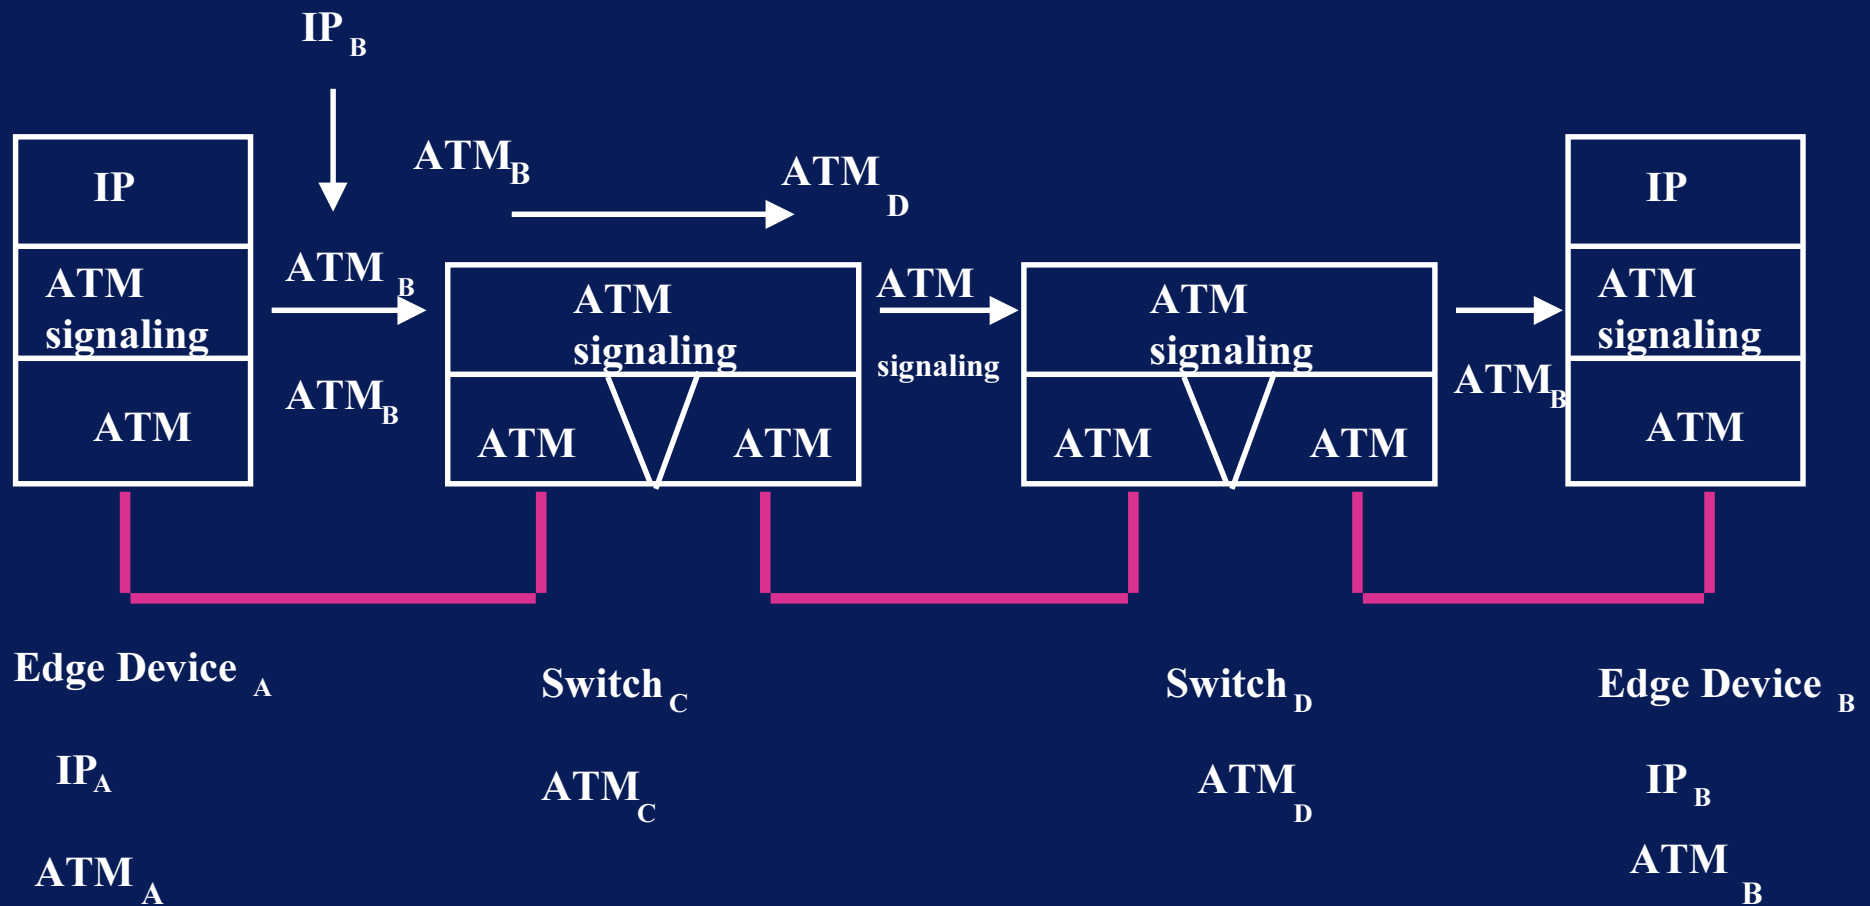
$IP_B$

$ATM_B$

$ATM_D$

IP

ATM signaling

ATM

$ATM_B$

$ATM_B$

ATM signaling

ATM

ATM

ATM

signaling

ATM signaling

ATM

ATM

$ATM_B$

IP

ATM signaling

ATM

Edge Device $_A$

$IP_A$

$ATM_A$

Switch $_C$

$ATM_C$

Switch $_D$

$ATM_D$

Edge Device $_B$

$IP_B$

$ATM_B$